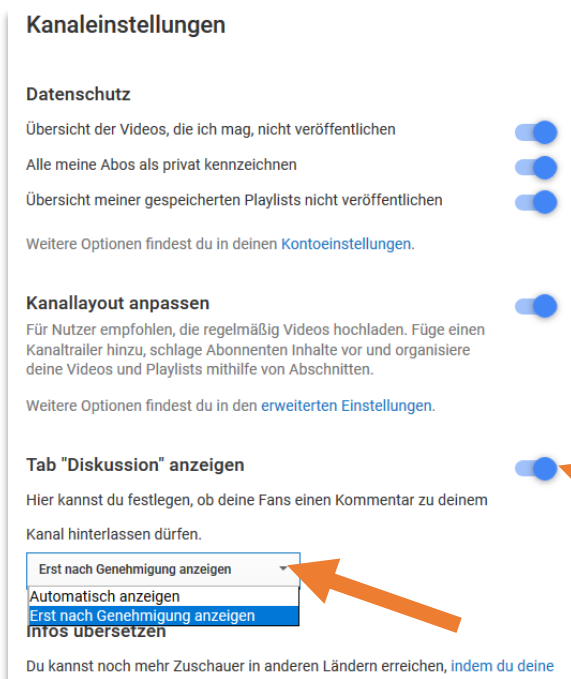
Kanaleinstellungen

Datenschutz

Übersicht der Videos, die ich mag, nicht veröffentlichen

Alle meine Abos als privat kennzeichnen

Übersicht meiner gespeicherten Playlists nicht veröffentlichen

Weitere Optionen findest du in deinen Kontoeinstellungen.

Kanallayout anpassen

Für Nutzer empfohlen, die regelmäßig Videos hochladen. Füge einen Kanaltrailer hinzu, schlage Abonnenten Inhalte vor und organisiere deine Videos und Playlists mithilfe von Abschnitten.

Weitere Optionen findest du in den erweiterten Einstellungen.

Tab "Diskussion" anzeigen

Hier kannst du festlegen, ob deine Fans einen Kommentar zu deinem Kanal hinterlassen dürfen.

Erst nach Genehmigung anzeigen

Automatisch anzeigen
Erst nach Genehmigung anzeigen

Infos übersetzen

Du kannst noch mehr Zuschauer in anderen Ländern erreichen, indem du deine